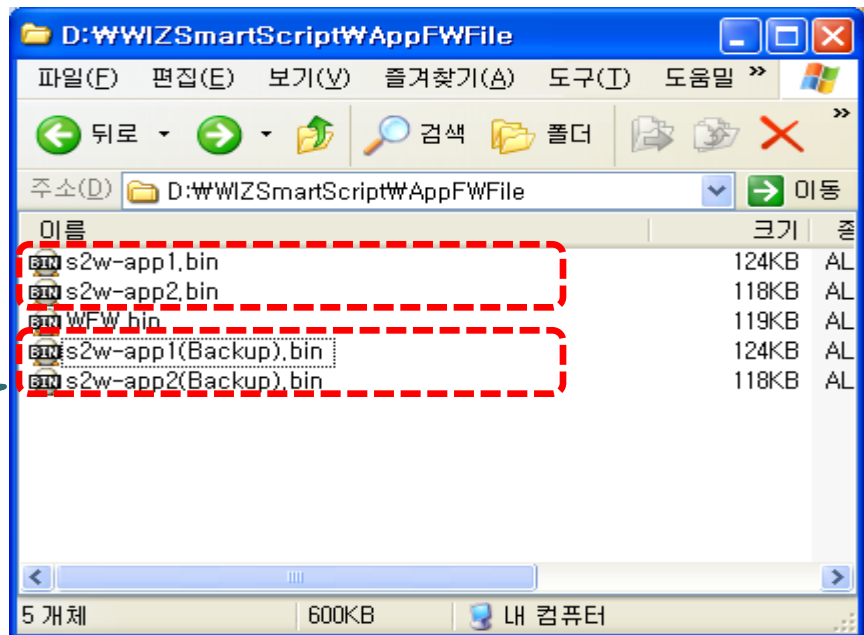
D:₩WIZSmartScript₩AppFWFile

파일(F) 편집(E) 보기(V) 즐겨찾기(A) 도구(T) 도움말 »

뒤로 검색 폴더 »

주소(D) D:₩WIZSmartScript₩AppFWFile 이동

| 이름 | 크기 | 종 |
|---|---|---|
| s2w-app1.bin | 124KB | AL |
| s2w-app2.bin | 118KB | AL |
| WFW.bin | 119KB | AL |
| s2w-app1(Backup).bin | 124KB | AL |
| s2w-app2(Backup).bin | 118KB | AL |

5 개체 600KB 내 컴퓨터